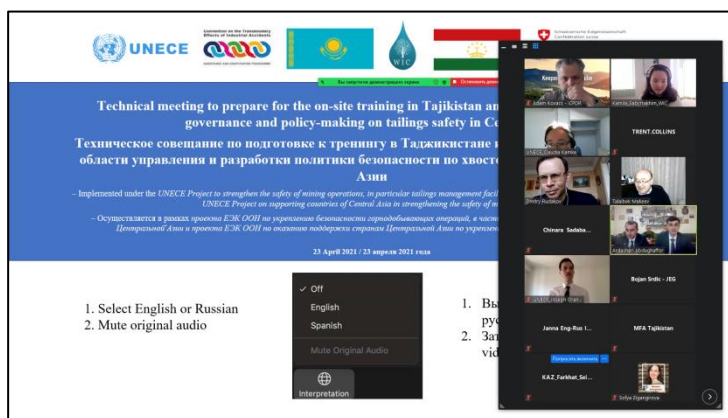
UNECE

Convention on the Transboundary Effects of Industrial Accidents

WIC

Schweizerische Eidgenossenschaft Confédération suisse

Вы запустили демонстрацию экрана

Остановить демонстрацию

Technical meeting to prepare for the on-site training in Tajikistan an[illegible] governance and policy-making on tailings safety in Ce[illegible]

Техническое совещание по подготовке к тренингу в Таджикистане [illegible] области управления и разработки политики безопасности по хвосто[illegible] Азии

– Implemented under the UNECE Project to strengthen the safety of mining operations, in particular tailings management faci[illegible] UNECE Project on supporting countries of Central Asia in strengthening the safety of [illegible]

– Осуществляется в рамках проекта ЕЭК ООН по укреплению безопасности горнодобывающих операций, в частн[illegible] Центральной Азии и проекта ЕЭК ООН по оказанию поддержки странам Центральной Азии по укреплени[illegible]

23 April 2021 / 23 апреля 2021 года

1. Select English or Russian
2. Mute original audio

✓ Off
English
Spanish
Mute Original Audio
Interpretation

1. Вы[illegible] рус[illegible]
2. Зат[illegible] vid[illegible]

Adam Kovacs - CPOR

Kamila Zakirzyanova_WIC

UNECE_Claudia Kamke

TRENT.COLLINS

Dmitry Rudakov

Tabakov Mykeev

Chinara Sadaba...

Ardashev_Bolotbekov

UNECE_Joseph Gran...

Bojan Srdic - /EG

Janna Eng-Rus I...

MFA Tajikistan

Попросить включить

KAZ_Farkhat_Sei...

Sofya Zigangirova